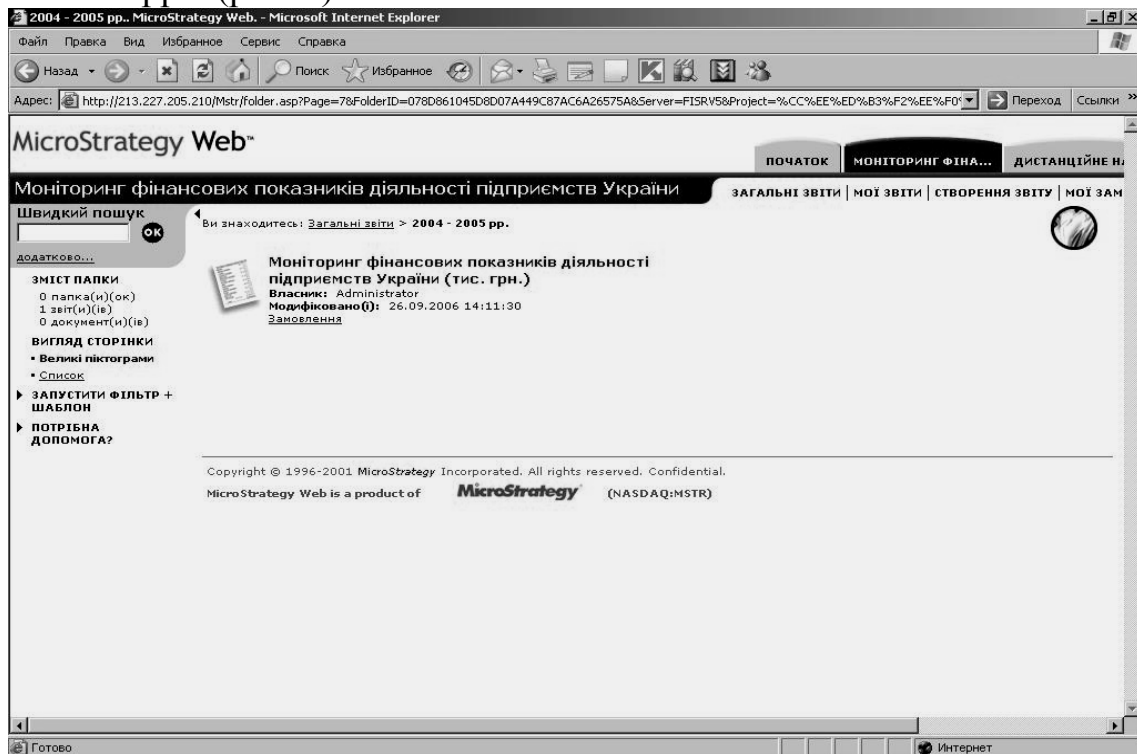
2004 - 2005 рр.. MicroStrategy Web. - Microsoft Internet Explorer

Файл Правка Вид Избранное Сервис Справка

Назад Поиск Избранное

Адрес: http://213.227.205.210/Mstr/folder.asp?Page=7&FolderID=078D861045D8D07A449C87AC6A26575A&Server=FISRV5&Project=%CC%EE%ED%B3%F2%EE%F0 Переход Ссылки

MicroStrategy Web™

ПОЧАТОК МОНІТОРИНГ ФІНА... ДИСТАНЦІЙНЕ Н

Моніторинг фінансових показників діяльності підприємств України

ЗАГАЛЬНІ ЗВІТИ | МОЇ ЗВІТИ | СТВОРЕННЯ ЗВІТУ | МОЇ ЗАМ

Швидкий пошук

OK

додатково...

ЗМІСТ ПАПКИ
0 папка(и)(ок)
1 звіт(и)(ів)
0 документ(и)(ів)

ВИГЛЯД СТОРІНКИ
• Великі піктограми
• Список

ЗАПУСТИТИ ФІЛЬТР + ШАБЛОН

ПОТРІБНА ДОПОМОГА?

Ви знаходитесь: Загальні звіти > 2004 - 2005 рр.

Моніторинг фінансових показників діяльності підприємств України (тис. грн.)
Власник: Administrator
Модифіковано(і): 26.09.2006 14:11:30
Замовлення

Copyright © 1996-2001 MicroStrategy Incorporated. All rights reserved. Confidential.
MicroStrategy Web is a product of MicroStrategy (NASDAQ:MSTR)

Готово

Интернет